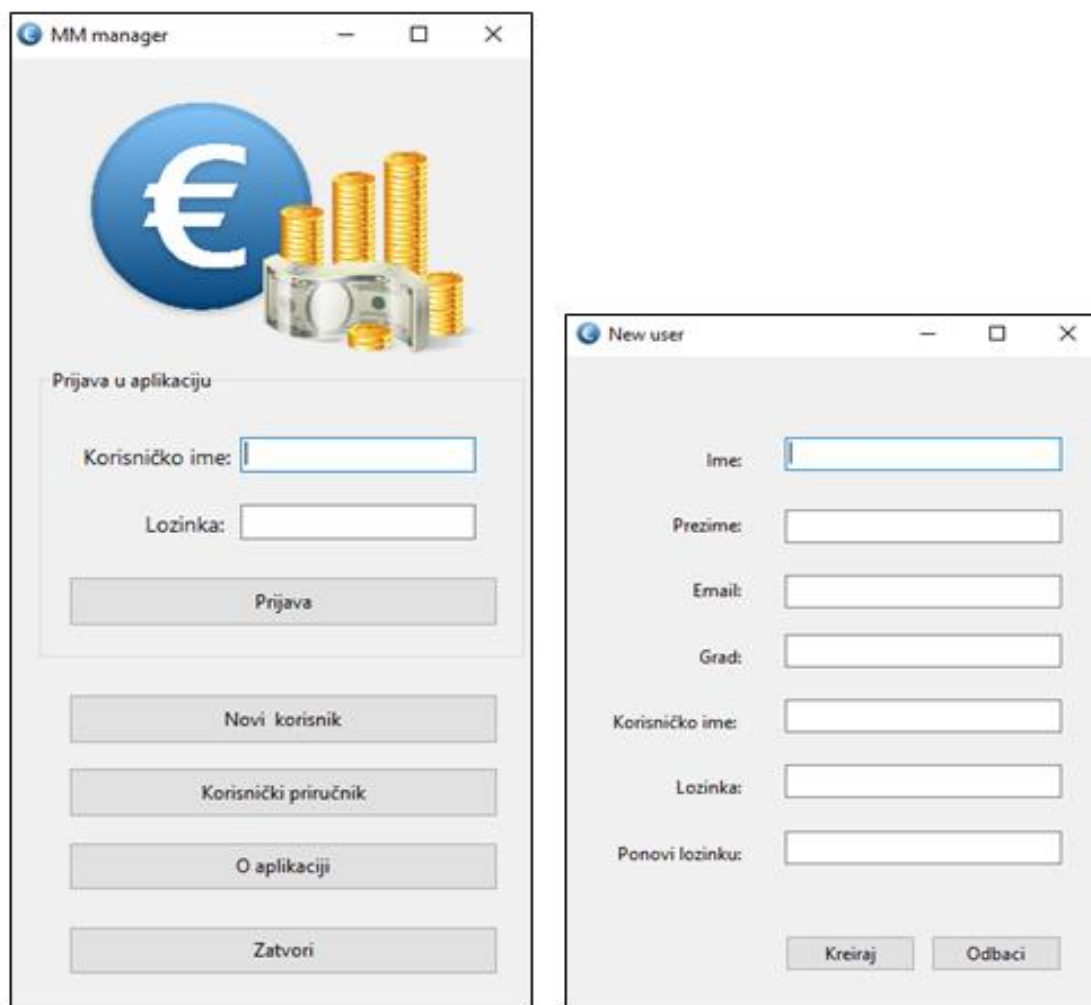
MM manager

Prijava u aplikaciju

Korisničko ime:

Lozinka:

Prijava

Novi korisnik

Korisnički priručnik

O aplikaciji

Zatvori

New user

Ime:

Prezime:

Email:

Grad:

Korisničko ime:

Lozinka:

Ponovi lozinku:

Kreiraj

Odbaci